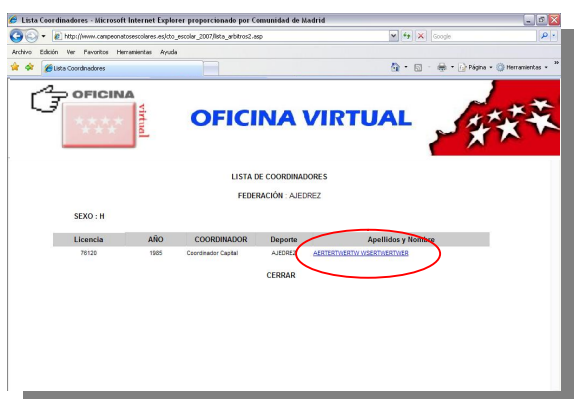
Lista Coordinadores - Microsoft Internet Explorer proporcionado por Comunidad de Madrid

http://www.campeonatosescolares.es/cto_escolar_2007/lista_arbitros2.asp

Google

Archivo Edición Ver Favoritos Herramientas Ayuda

Lista Coordinadores

Página Herramientas

OFICINA virtual

OFICINA VIRTUAL

LISTA DE COORDINADORES

FEDERACIÓN : AJEDREZ

SEXO : H

| Licencia | AÑO | COORDINADOR | Deporte | Apellidos y Nombre |
|---|---|---|---|---|
| 76120 | 1985 | Coordinador Capital | AJEDREZ | AERTERTWERTW WSERTWERTWER |

CERRAR